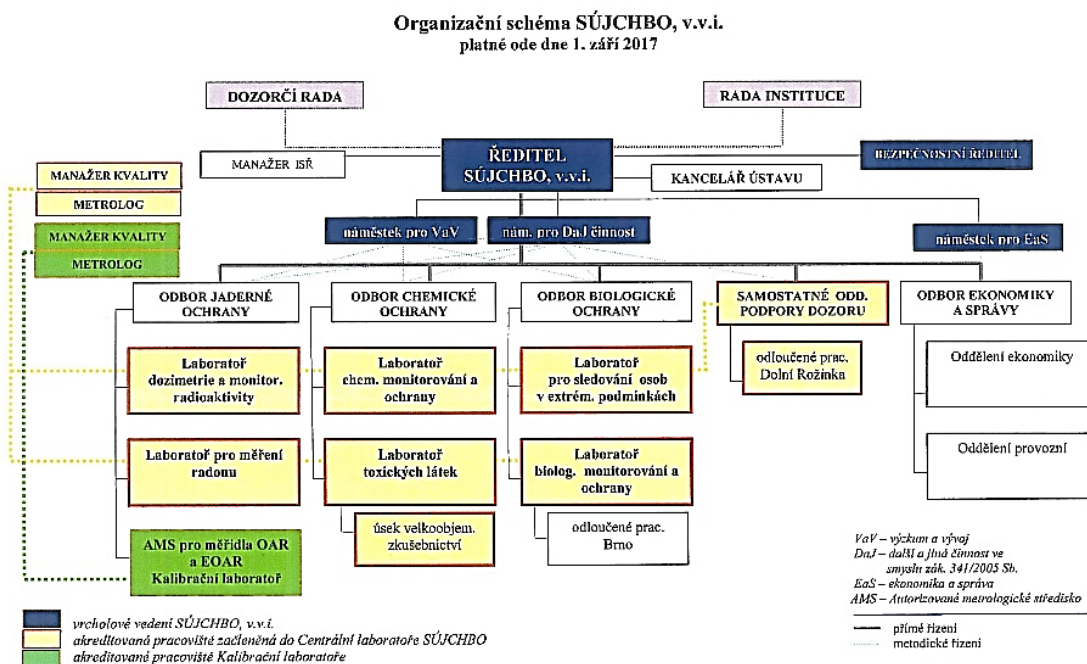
Organizační schéma SÚJCHBO, v.v.i.
platné ode dne 1. září 2017

DOZORČÍ RADA

RADA INSTITUCE

MANAŽER ISŘ

ŘEDITEL
SÚJCHBO, v.v.i.

BEZPEČNOSTNÍ ŘEDITEL

KANCELÁŘ ÚSTAVU

MANAŽER KVALITY

METROLOG

MANAŽER KVALITY

METROLOG

náměstek pro VaV

nám. pro DaJ činnost

náměstek pro EaS

ODBOR JADERNÉ OCHRANY

ODBOR CHEMICKÉ OCHRANY

ODBOR BIOLOGICKÉ OCHRANY

SAMOSTATNÉ ODD. PODPORY DOZORU

ODBOR EKONOMIKY A SPRÁVY

Laboratoř dozimetrie a monitor. radioaktivity

Laboratoř chem. monitorování a ochrany

Laboratoř pro sledování osob v extrém. podmínkách

odloučené prac. Dolní Rožínka

Oddělení ekonomiky

Laboratoř pro měření radonu

Laboratoř toxických látek

Laboratoř biolog. monitorování a ochrany

Oddělení provozní

úsek velkoobjem. zkušebnictví

odloučené prac. Brno

AMS pro měřidla OAR a EOAR Kalibrační laboratoř

VaV – výzkum a vývoj
DaJ – další a jiná činnost ve smyslu zák. 341/2005 Sb.
EaS – ekonomika a správa
AMS – Autorizované metrologické středisko

přímé řízení
metodické řízení

vrcholové vedení SÚJCHBO, v.v.i.
akreditovaná pracoviště začleněná do Centrální laboratoře SÚJCHBO
akreditované pracoviště Kalibrační laboratoře